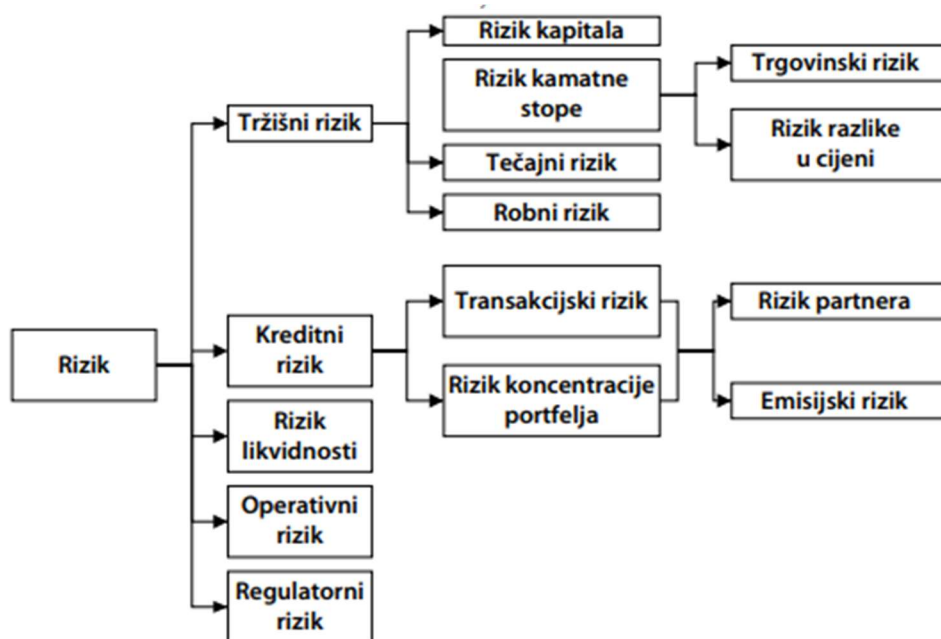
Rizik

Tržišni rizik

Rizik kapitala

Rizik kamatne stope

Trgovinski rizik

Rizik razlike u cijeni

Tečajni rizik

Robni rizik

Kreditni rizik

Transakcijski rizik

Rizik koncentracije portfelja

Rizik partnera

Emisijski rizik

Rizik likvidnosti

Operativni rizik

Regulatorni rizik